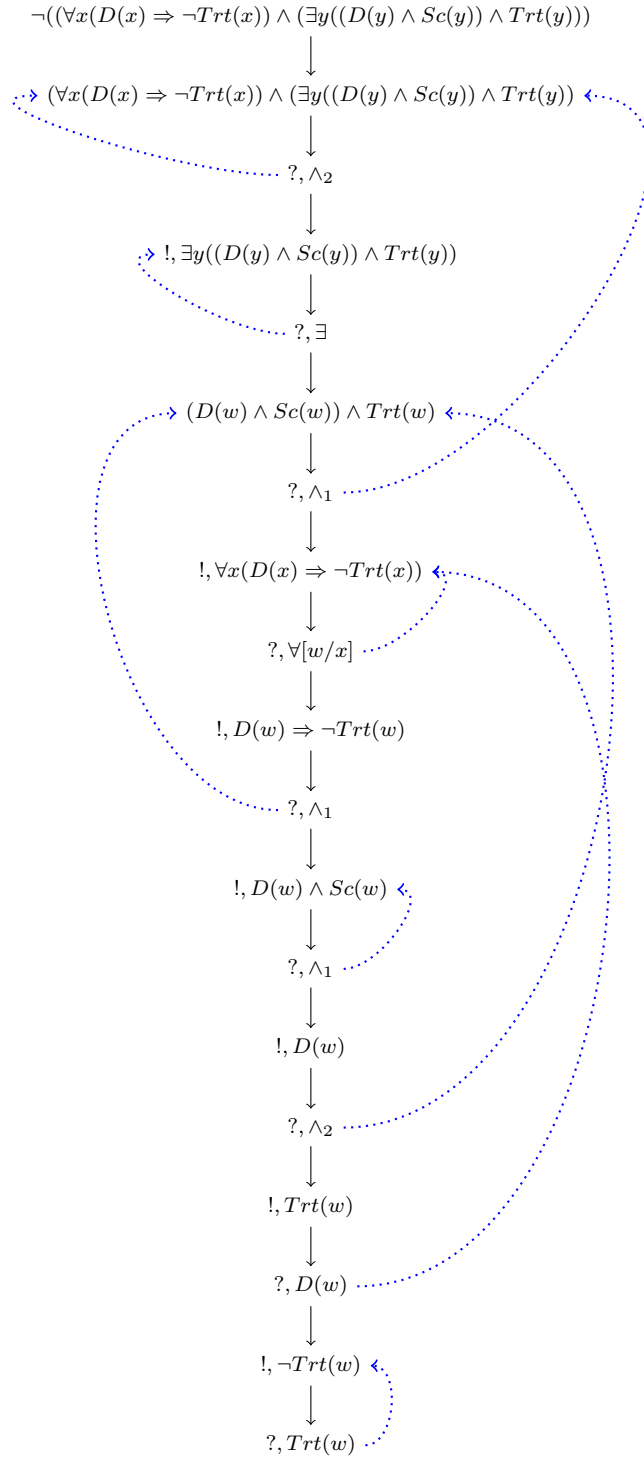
$\neg((\forall x(D(x) \Rightarrow \neg Trt(x)) \wedge (\exists y((D(y) \wedge Sc(y)) \wedge Trt(y)))$

$(\forall x(D(x) \Rightarrow \neg Trt(x)) \wedge (\exists y((D(y) \wedge Sc(y)) \wedge Trt(y))$

$?, \wedge_2$

$!, \exists y((D(y) \wedge Sc(y)) \wedge Trt(y))$

$?, \exists$

$(D(w) \wedge Sc(w)) \wedge Trt(w)$

$?, \wedge_1$

$!, \forall x(D(x) \Rightarrow \neg Trt(x))$

$?, \forall[w/x]$

$!, D(w) \Rightarrow \neg Trt(w)$

$?, \wedge_1$

$!, D(w) \wedge Sc(w)$

$?, \wedge_1$

$!, D(w)$

$?, \wedge_2$

$!, Trt(w)$

$?, D(w)$

$!, \neg Trt(w)$

$?, Trt(w)$